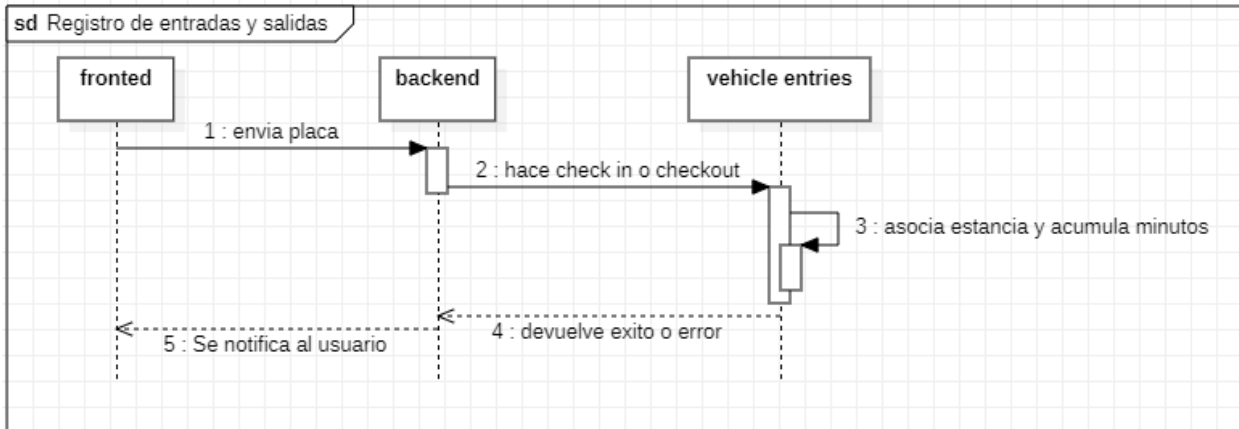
sd Registro de entradas y salidas

fronted

backend

vehicle entries

1 : envia placa

2 : hace check in o checkout

3 : asocia estancia y acumula minutos

4 : devuelve exito o error

5 : Se notifica al usuario